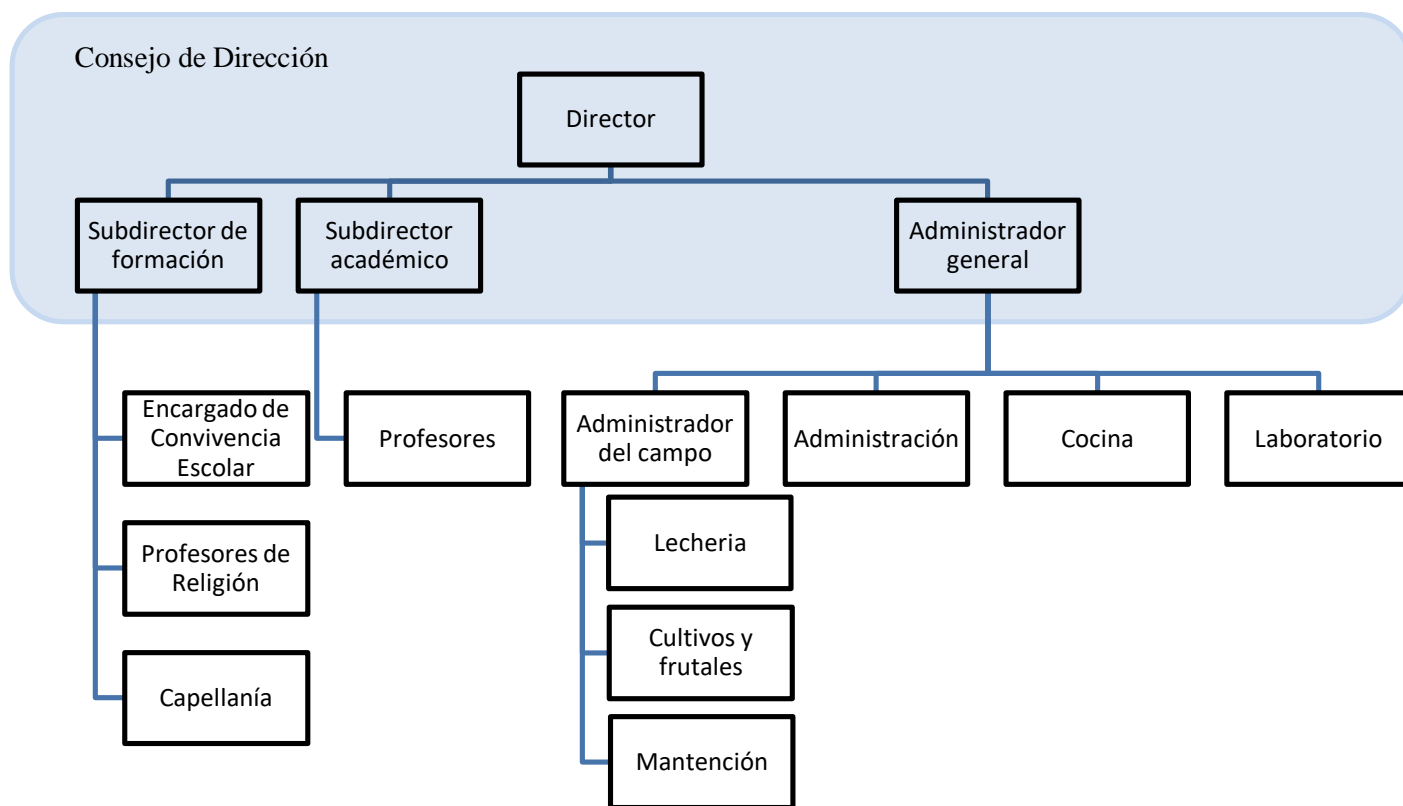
Consejo de Dirección

Director

Subdirector de formación

Subdirector académico

Administrador general

Encargado de Convivencia Escolar

Profesores de Religión

Capellanía

Profesores

Administrador del campo

Lecheria

Cultivos y frutales

Mantención

Administración

Cocina

Laboratorio